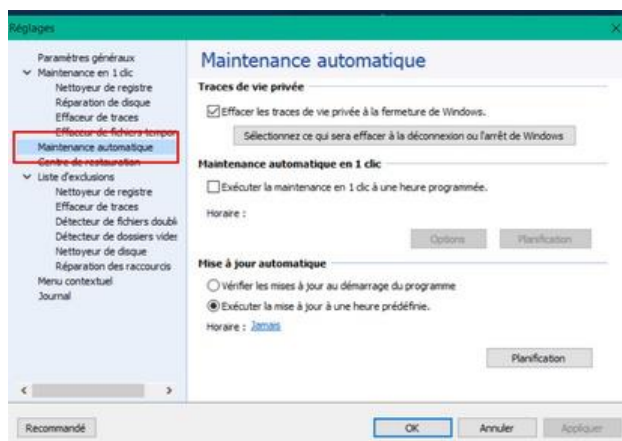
Réglages

Paramètres généraux
Maintenance en 1 clic
Nettoyeur de registre
Réparation de disque
Effaceur de traces
Effaceur de fichiers tempor
Maintenance automatique
Centre de restauration
Liste d'exclusions
Nettoyeur de registre
Effaceur de traces
Détecteur de fichiers doubl
Détecteur de dossiers vide
Nettoyeur de disque
Réparation des raccourcis
Menu contextuel
Journal

Maintenance automatique

Traces de vie privée

Effacer les traces de vie privée à la fermeture de Windows.

Sélectionnez ce qui sera effacer à la déconnexion ou l'arrêt de Windows

Maintenance automatique en 1 clic

Exécuter la maintenance en 1 clic à une heure programmée.

Horaire :

Options

Planification

Mise à jour automatique

Vérifier les mises à jour au démarrage du programme

Exécuter la mise à jour à une heure prédéfinie.

Horaire : Jamais

Planification

Recommandé

OK

Annuler

Appliquer